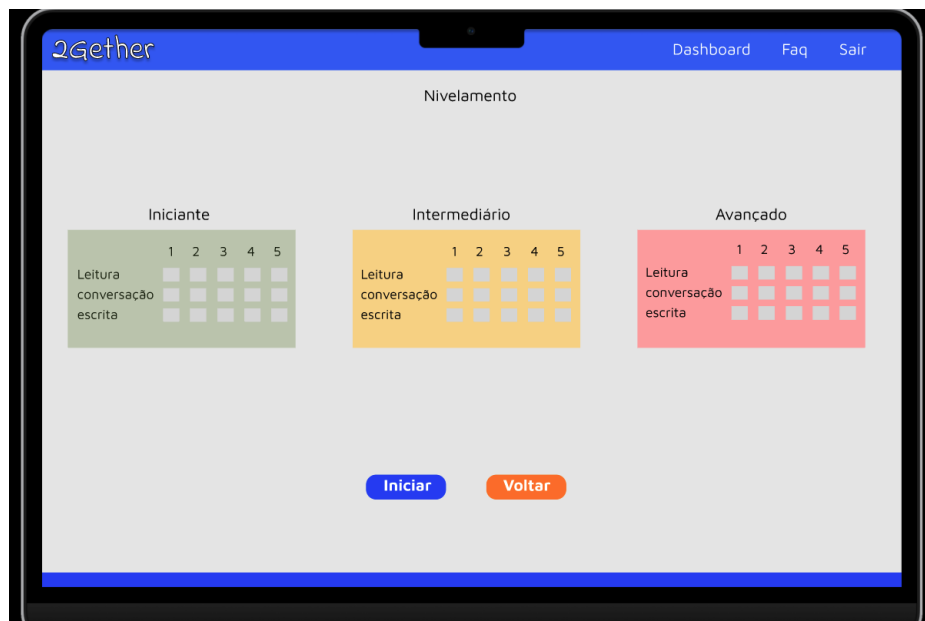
2Gether

Dashboard Faq Sair

Nivelamento

Iniciante

| | 1 | 2 | 3 | 4 | 5 |
|---|---|---|---|---|---|
| Leitura | | | | | |
| conversação | | | | | |
| escrita | | | | | |

Intermediário

| | 1 | 2 | 3 | 4 | 5 |
|---|---|---|---|---|---|
| Leitura | | | | | |
| conversação | | | | | |
| escrita | | | | | |

Avançado

| | 1 | 2 | 3 | 4 | 5 |
|---|---|---|---|---|---|
| Leitura | | | | | |
| conversação | | | | | |
| escrita | | | | | |

Iniciar Voltar